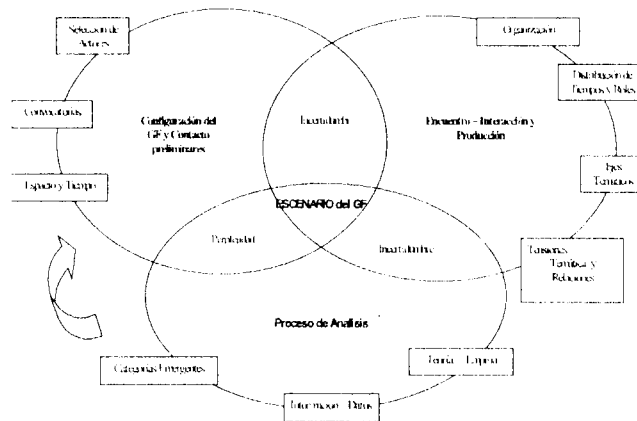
Selección de Actores

Organización

Distribución de Tiempos y Roles

Convocatorias

Configuración del GF y Contacto preliminares

Incertidumbre

Encuentro – Interacción y Producción

Ejes Temáticos

Espacio y Tiempo

ESCENARIO del GF

Perplejidad

Incertidumbre

Tensiones Temáticas y Relaciones

Proceso de Análisis

Categorías Emergentes

Teoría – Empiria

Información – Datos